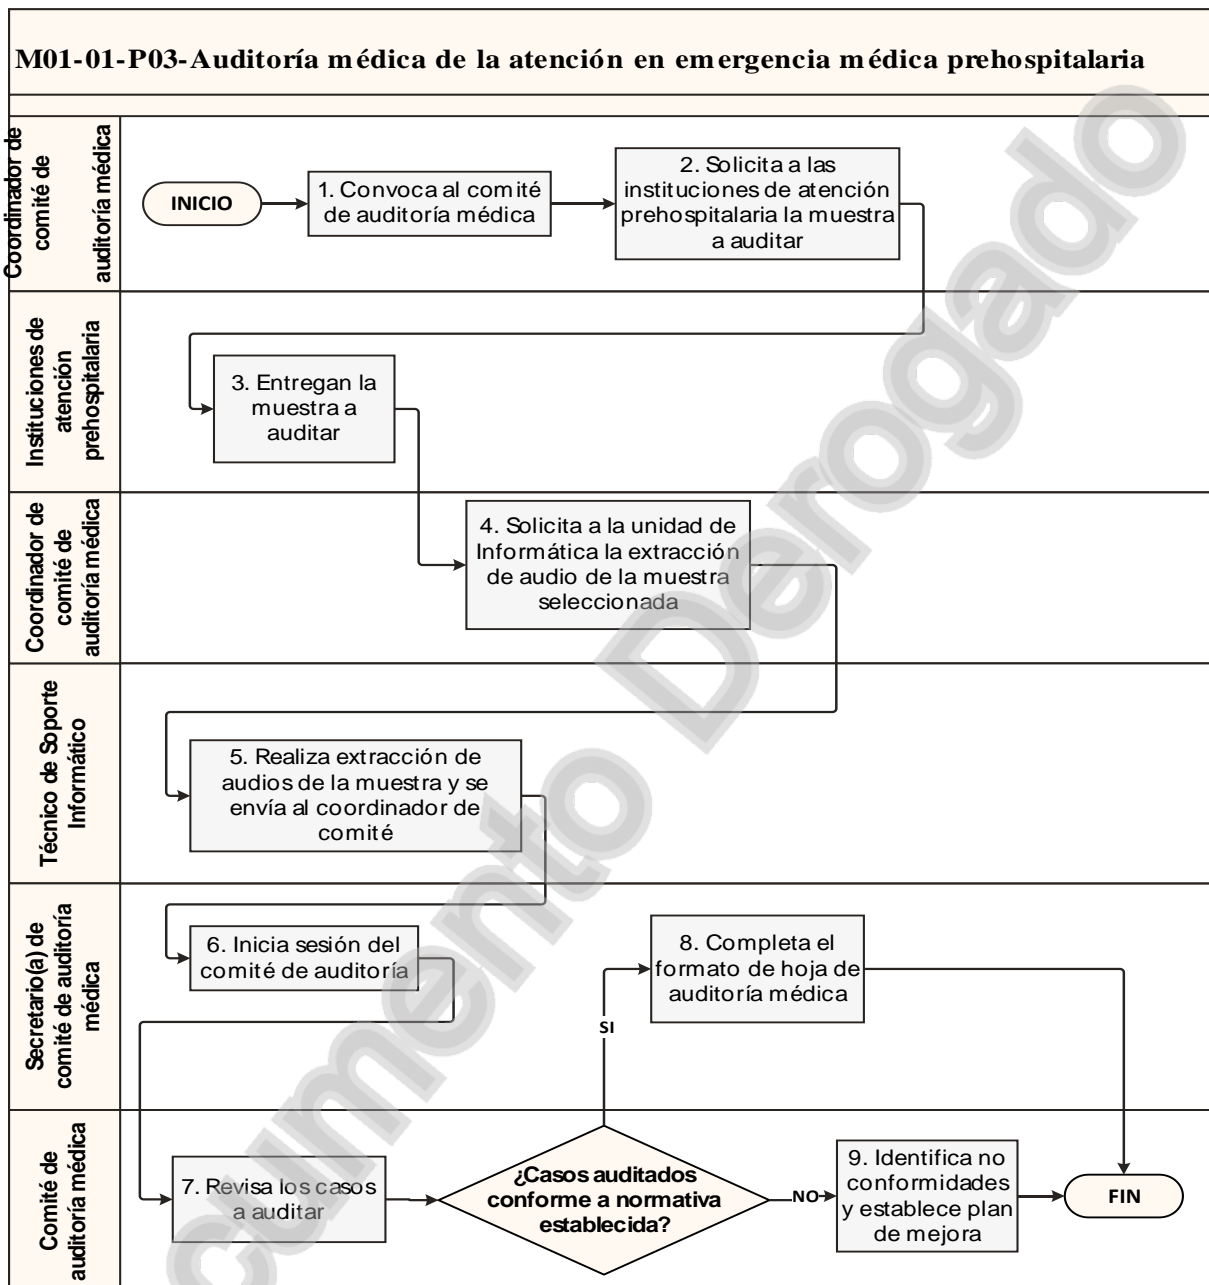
M01-01-P03-Auditoría médica de la atención en emergencia médica prehospitalaria

Coordinador de comité de auditoría médica

INICIO

1. Convoca al comité de auditoría médica

2. Solicita a las instituciones de atención prehospitalaria la muestra a auditar

Instituciones de atención prehospitalaria

3. Entregan la muestra a auditar

Coordinador de comité de auditoría médica

4. Solicita a la unidad de Informática la extracción de audio de la muestra seleccionada

Técnico de Soporte Informático

5. Realiza extracción de audios de la muestra y se envía al coordinador de comité

Secretario(a) de comité de auditoría médica

6. Inicia sesión del comité de auditoría

8. Completa el formato de hoja de auditoría médica

SI

Comité de auditoría médica

7. Revisa los casos a auditar

¿Casos auditados conforme a normativa establecida?

NO

9. Identifica no conformidades y establece plan de mejora

FIN

Documento Derogado